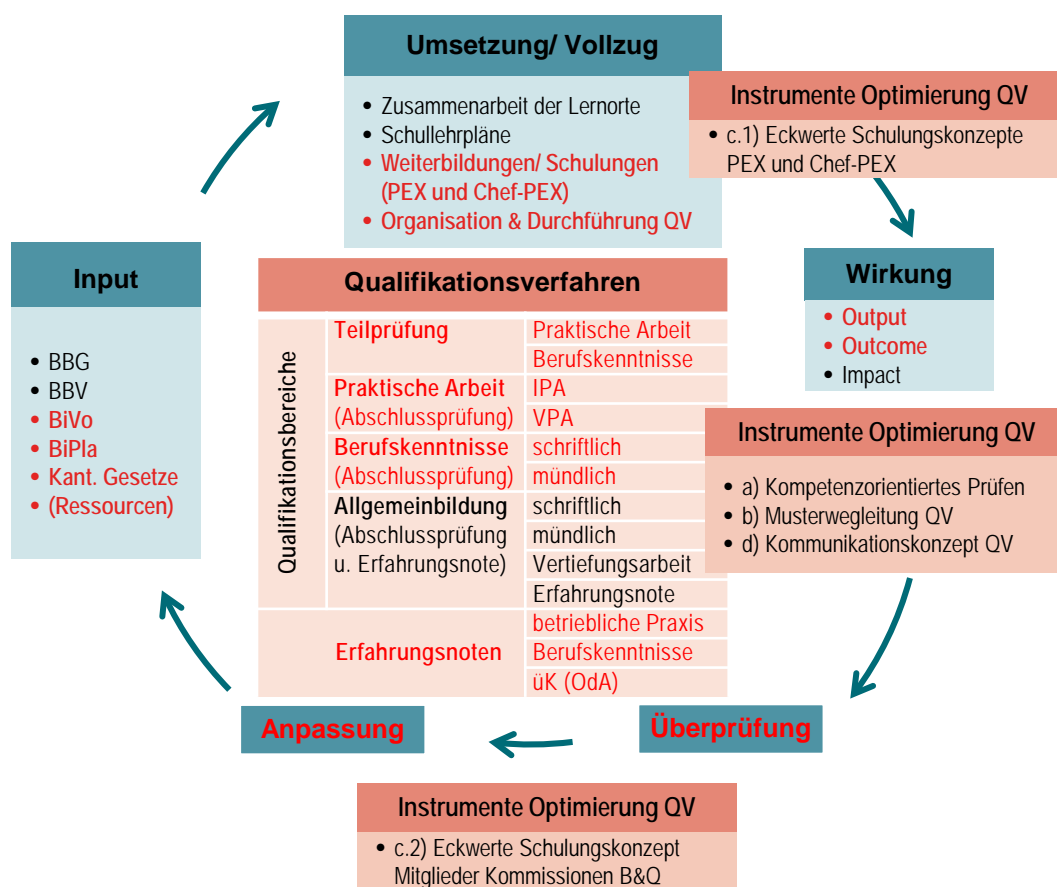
Umsetzung/ Vollzug

• Zusammenarbeit der Lernorte
• Schullehrpläne
• Weiterbildungen/ Schulungen (PEX und Chef-PEX)
• Organisation & Durchführung QV

Instrumente Optimierung QV

• c.1) Eckwerte Schulungskonzepte PEX und Chef-PEX

Input

• BBG
• BBV
• BiVo
• BiPla
• Kant. Gesetze
• (Ressourcen)

Qualifikationsverfahren

Qualifikationsbereiche

| Teilprüfung | Praktische Arbeit |
|---|---|
| | Berufskenntnisse |
| Praktische Arbeit (Abschlussprüfung) | IPA |
| | VPA |
| Berufskenntnisse (Abschlussprüfung) | schriftlich |
| | mündlich |
| Allgemeinbildung (Abschlussprüfung u. Erfahrungsnote) | schriftlich |
| | mündlich |
| | Vertiefungsarbeit |
| | Erfahrungsnote |
| Erfahrungsnoten | betriebliche Praxis |
| | Berufskenntnisse |
| | üK (OdA) |

Wirkung

• Output
• Outcome
• Impact

Instrumente Optimierung QV

• a) Kompetenzorientiertes Prüfen
• b) Musterwegleitung QV
• d) Kommunikationskonzept QV

Anpassung

Überprüfung

Instrumente Optimierung QV

• c.2) Eckwerte Schulungskonzept Mitglieder Kommissionen B&Q